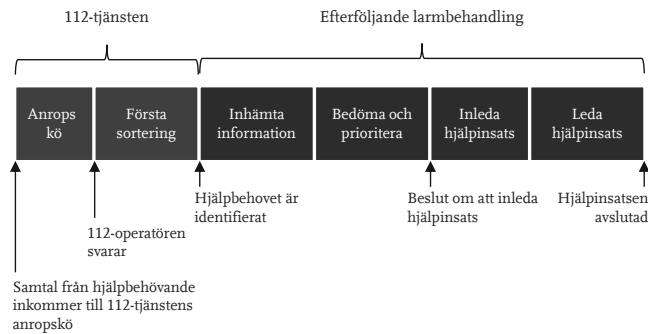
112-tjänsten

Efterföljande larmbehandling

Anrops kö

Första sortering

Inhämta information

Bedöma och prioritera

Inleda hjälpinsats

Leda hjälpinsats

Hjälpbehovet är identifierat

Beslut om att inleda hjälpinsats

Hjälpinsatsen avslutad

112-operatören svarar

Samtal från hjälpbehövande inkommer till 112-tjänstens anropskö